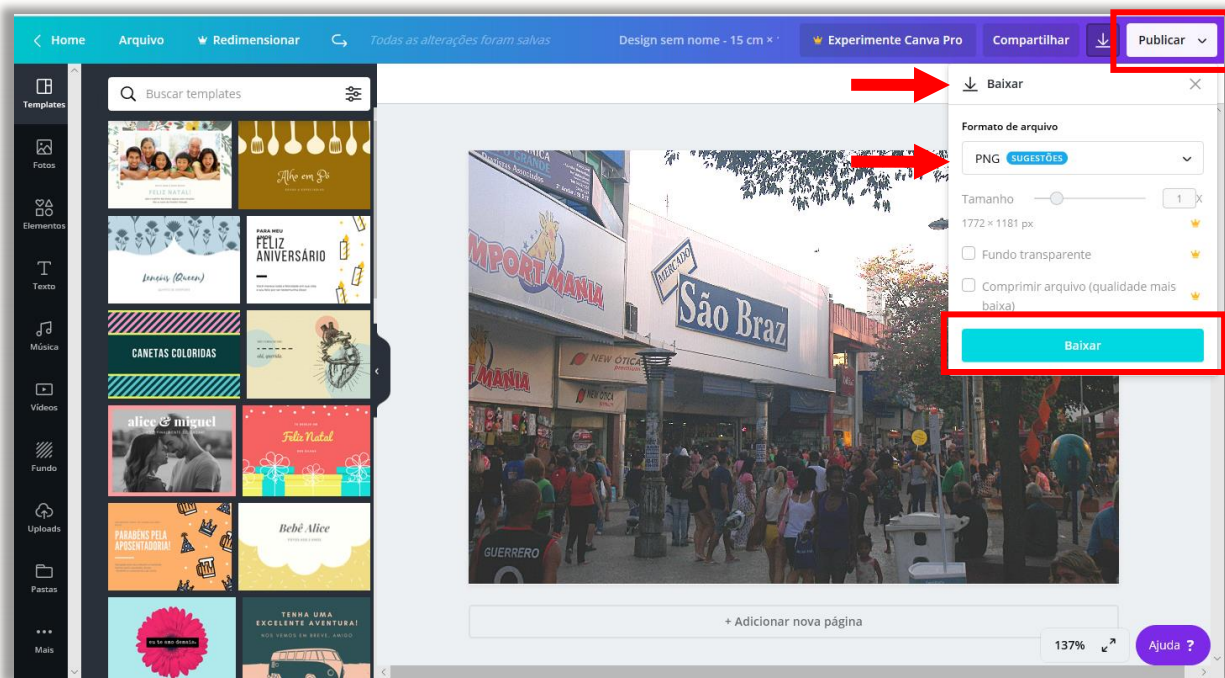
< Home Arquivo Redimensionar Todas as alterações foram salvas Design sem nome - 15 cm × Experimente Canva Pro Compartilhar Publicar

Templates
Fotos
Elementos
Texto
Música
Vídeos
Fundo
Uploads
Pastas
Mais

Buscar templates

FELIZ NATAL!
Alho em Pó
Lençóis (Queen)
PARA MEU FELIZ ANIVERSÁRIO
CANETAS COLORIDAS
alice & miguel
Feliz Natal
PARABÉNS PELA APOSENTADORIA!
Bebê Alice
TENHA UMA EXCELENTE AVENTURA!
NÓS VEMOS EM BREVE, AMIGO

SPORT MANIA
MERCADO
São Braz
NEW ÓTICA
GUERRERO

+ Adicionar nova página

Baixar
Formato de arquivo
PNG SUGESTÕES
Tamanho 1 x
1772 × 1181 px
Fundo transparente
Comprimir arquivo (qualidade mais baixa)
Baixar

137%
Ajuda ?